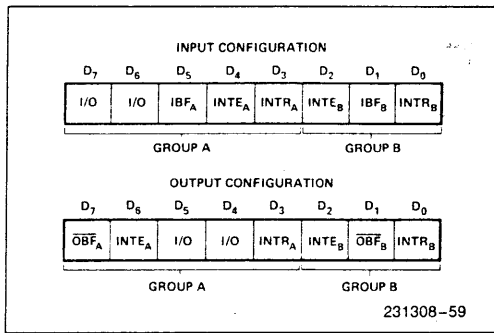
INPUT CONFIGURATION

| $D_7$ | $D_6$ | $D_5$ | $D_4$ | $D_3$ | $D_2$ | $D_1$ | $D_0$ |
|---|---|---|---|---|---|---|---|
| I/O | I/O | $IBF_A$ | $INTE_A$ | $INTR_A$ | $INTE_B$ | $IBF_B$ | $INTR_B$ |

GROUP A GROUP B

OUTPUT CONFIGURATION

| $D_7$ | $D_6$ | $D_5$ | $D_4$ | $D_3$ | $D_2$ | $D_1$ | $D_0$ |
|---|---|---|---|---|---|---|---|
| $\overline{OBF}_A$ | $INTE_A$ | I/O | I/O | $INTR_A$ | $INTE_B$ | $\overline{OBF}_B$ | $INTR_B$ |

GROUP A GROUP B

231308-59